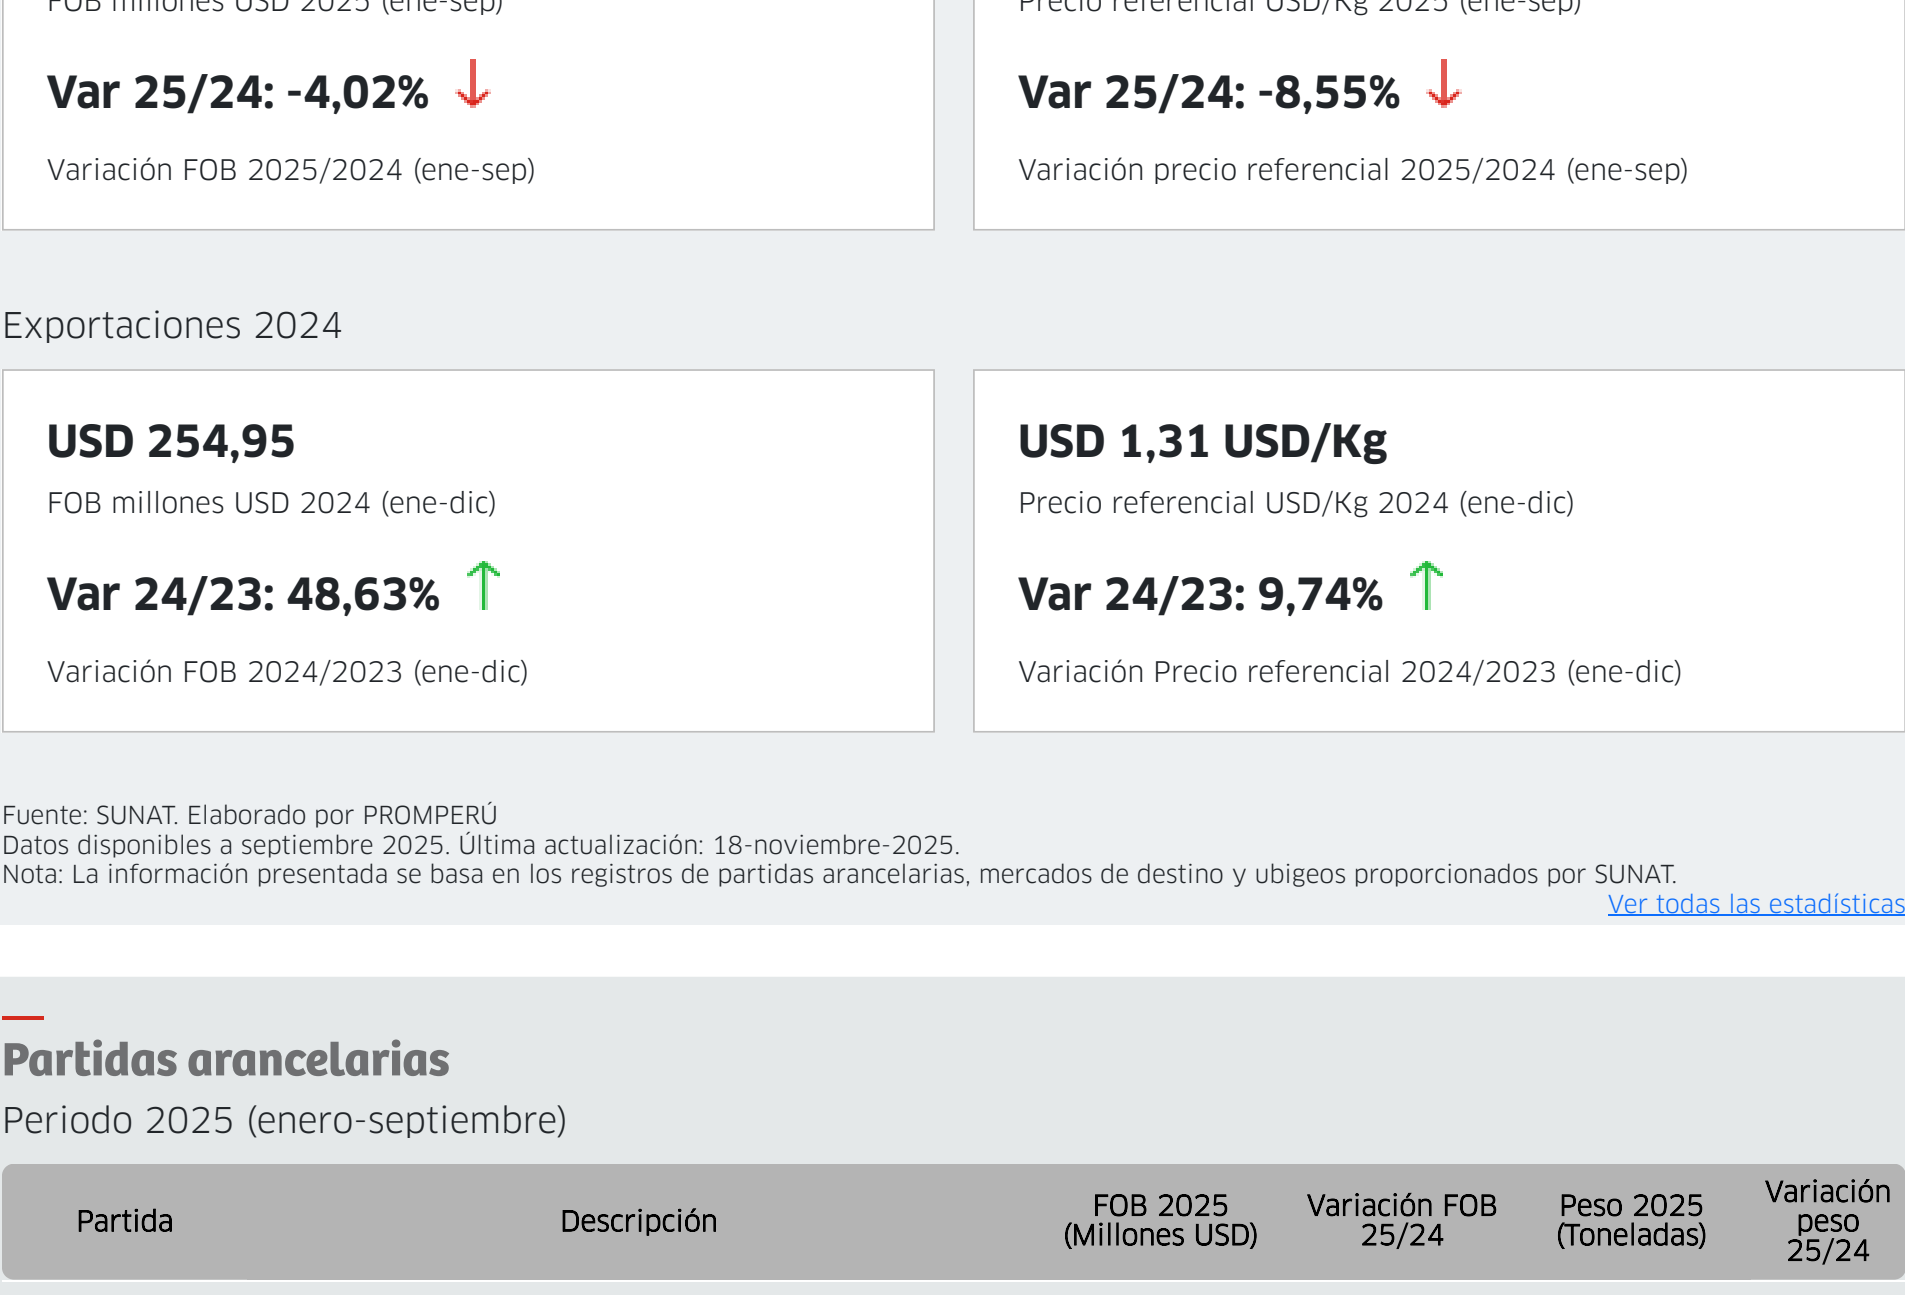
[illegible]

Var 25/24: -4,02%

Variación FOB 2025/2024 (ene-sep)

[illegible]

Var 25/24: -8,55%

Variación precio referencial 2025/2024 (ene-sep)

Exportaciones 2024

USD 254,95

FOB millones USD 2024 (ene-dic)

Var 24/23: 48,63%

Variación FOB 2024/2023 (ene-dic)

USD 1,31 USD/Kg

Precio referencial USD/Kg 2024 (ene-dic)

Var 24/23: 9,74%

Variación Precio referencial 2024/2023 (ene-dic)

Fuente: SUNAT. Elaborado por PROMPERÚ
Datos disponibles a septiembre 2025. Última actualización: 18-noviembre-2025.
Nota: La información presentada se basa en los registros de partidas arancelarias, mercados de destino y ubigeos proporcionados por SUNAT.

Ver todas las estadísticas

Partidas arancelarias

Periodo 2025 (enero-septiembre)

| Partida | Descripción | FOB 2025 (Millones USD) | Variación FOB 25/24 | Peso 2025 (Toneladas) | Variación peso 25/24 |
|---|---|---|---|---|---|